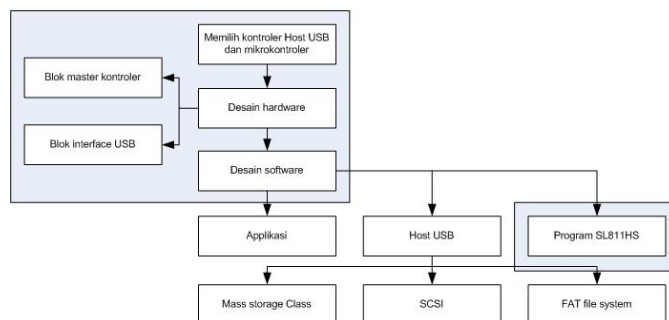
Memilih kontroler Host USB dan mikrokontroler

Blok master kontroler

Desain hardware

Blok interface USB

Desain software

Applikasi

Host USB

Program SL811HS

Mass storage Class

SCSI

FAT file system